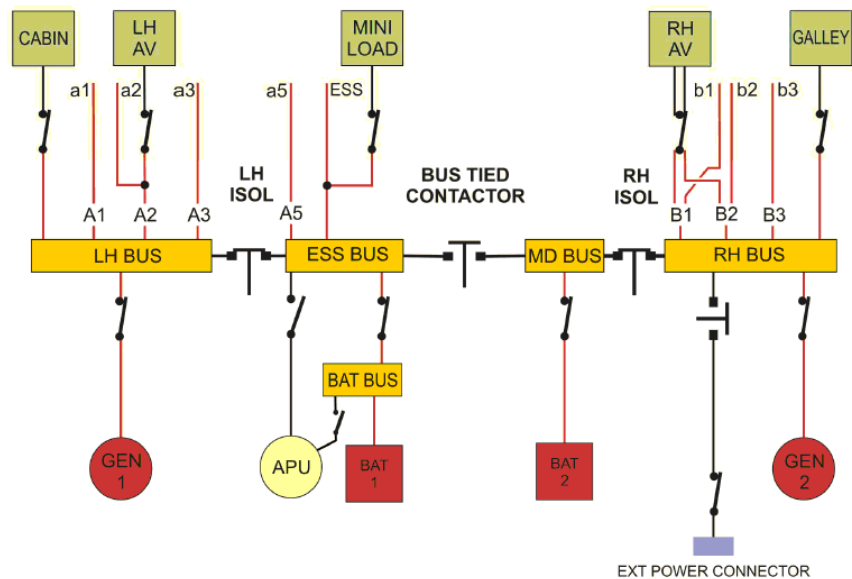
CABIN

LH AV

MINI LOAD

RH AV

GALLEY

a1 a2 a3

a5 ESS

b1 b2 b3

LH ISOL

BUS TIED CONTACTOR

RH ISOL

A1 A2 A3

A5

B1 B2 B3

LH BUS

ESS BUS

MD BUS

RH BUS

BAT BUS

GEN 1

APU

BAT 1

BAT 2

GEN 2

EXT POWER CONNECTOR